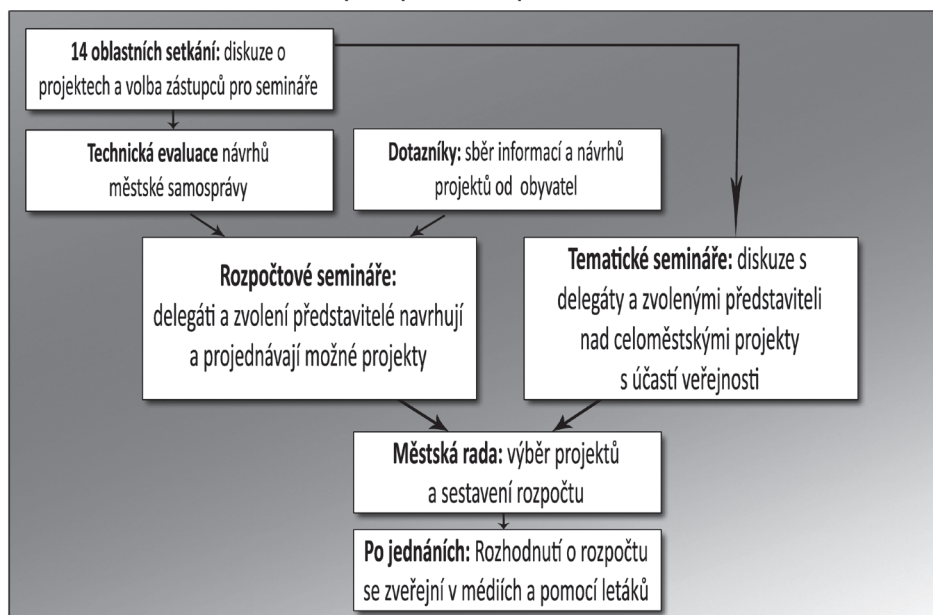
**14 oblastních setkání:** diskuze o projektech a volba zástupců pro semináře

**Technická evaluace** návrhů městské samosprávy

**Dotazníky:** sběr informací a návrhů projektů od obyvatel

**Rozpočtové semináře:** delegáti a zvolení představitelé navrhují a projednávají možné projekty

**Tematické semináře:** diskuze s delegáty a zvolenými představiteli nad celoměstskými projekty s účastí veřejnosti

**Městská rada:** výběr projektů a sestavení rozpočtu

**Po jednáních:** Rozhodnutí o rozpočtu se zveřejní v médiích a pomocí letáků